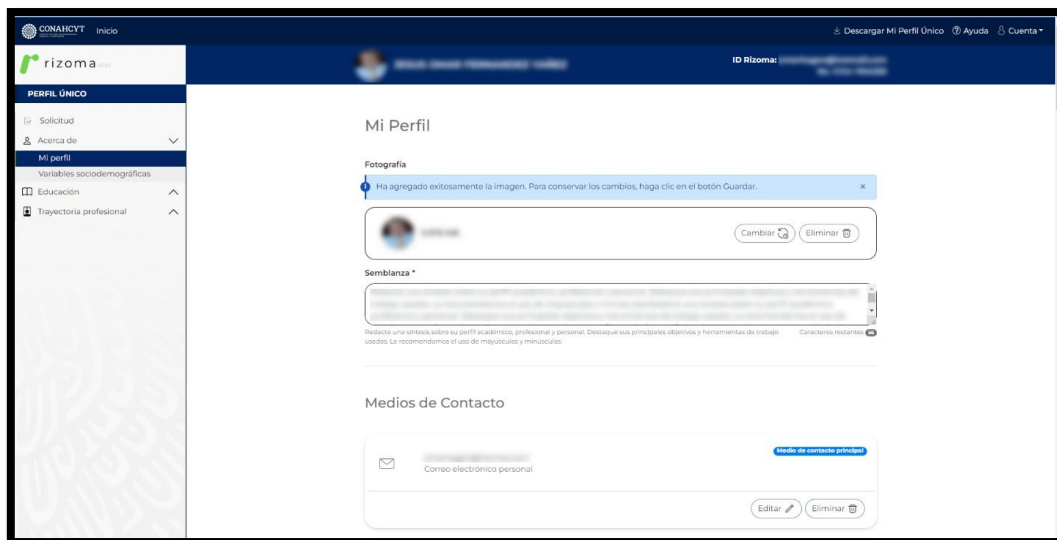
CONAHCYT Inicio

Descargar Mi Perfil Único ⓘ Ayuda Cuenta

rizoma

ID Rizoma: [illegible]

PERFIL ÚNICO

Solicitud

Acerca de

Mi perfil

Variables sociodemográficas

Educación

Trayectoria profesional

Mi Perfil

Fotografía

Ha agregado exitosamente la imagen. Para conservar los cambios, haga clic en el botón Guardar.

×

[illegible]

Cambiar

Eliminar

Semblanza *

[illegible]

Redacte una síntesis sobre su perfil académico, profesional y personal. Destaque sus principales objetivos y herramientas de trabajo usadas. Le recomendamos el uso de mayúsculas y minúsculas.

Caracteres restantes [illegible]

Medios de Contacto

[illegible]

Correo electrónico personal

Medio de contacto principal

Editar

Eliminar